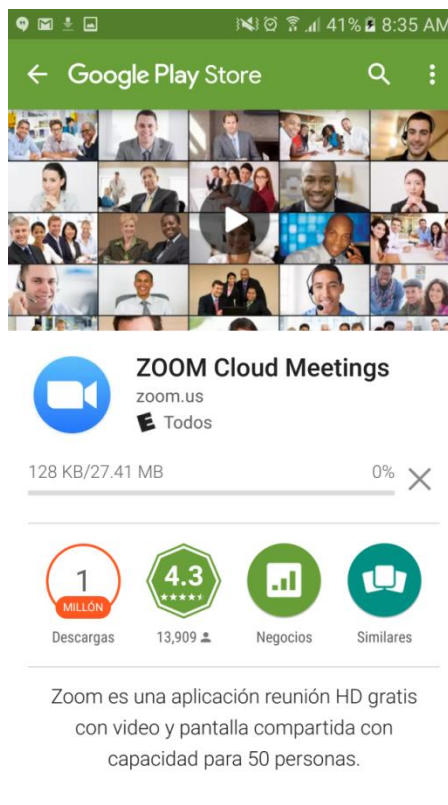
41% 8:35 AM

Google Play Store

ZOOM Cloud Meetings
zoom.us
E Todos

128 KB/27.41 MB
0%

1
MILLÓN
Descargas

4.3
13,909

Negocios

Similares

Zoom es una aplicación reunión HD gratis con video y pantalla compartida con capacidad para 50 personas.